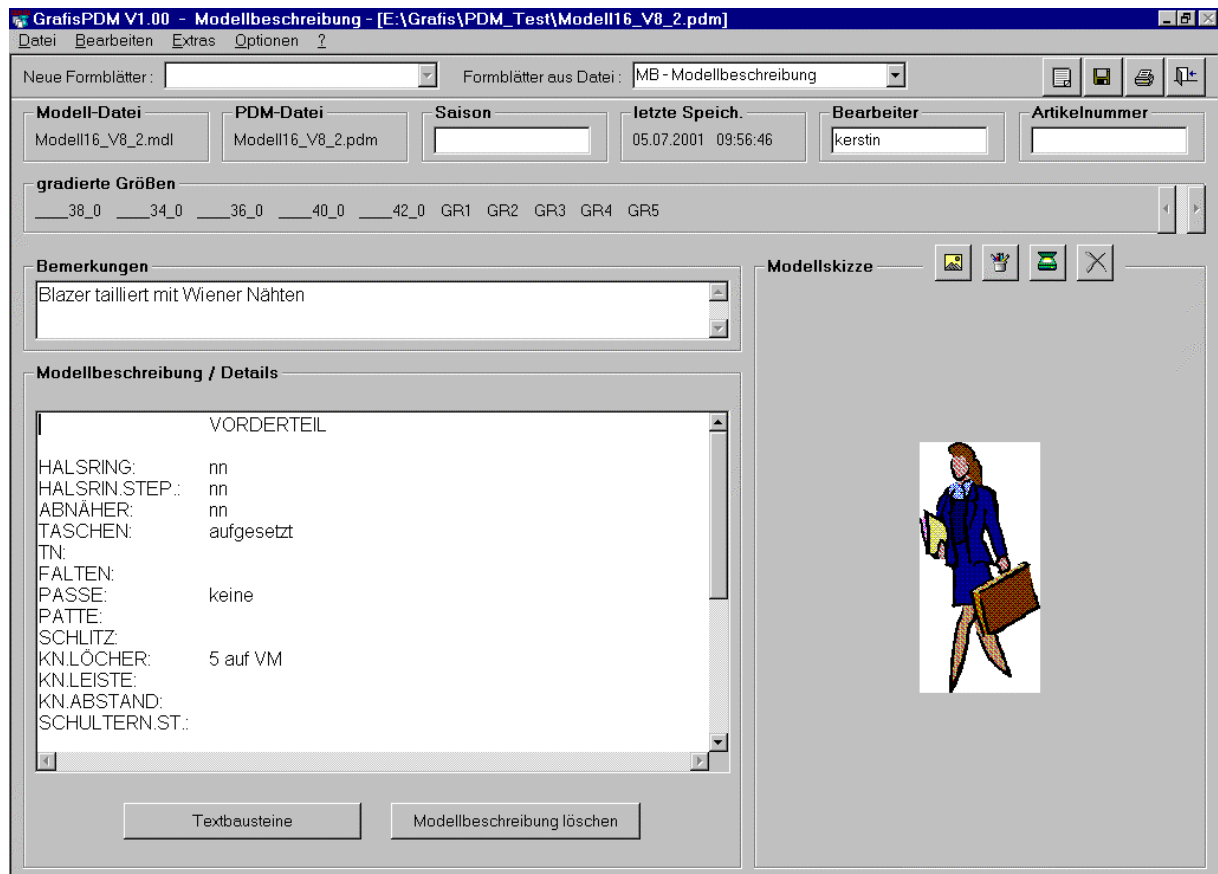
GrafisPDM V1.00 - Modellbeschreibung - [E:\Grafis\PDM_Test\Modell16_V8_2.pdm]

Datei Bearbeiten Extras Optionen ?

Neue Formblätter :

Formblätter aus Datei : MB - Modellbeschreibung

Modell-Datei
Modell16_V8_2.mdl

PDM-Datei
Modell16_V8_2.pdm

Saison

letzte Speich.
05.07.2001 09:56:46

Bearbeiter
kerstin

Artikelnummer

gradierte Größen
____38_0 ____34_0 ____36_0 ____40_0 ____42_0 GR1 GR2 GR3 GR4 GR5

Bemerkungen
Blazer tailliert mit Wiener Nähten

Modellskizze

Modellbeschreibung / Details

VORDERTEIL

HALSRING: nn
HALSRIN.STEP.: nn
ABNÄHER: nn
TASCHEN: aufgesetzt
TN:
FALTEN:
PASSE: keine
PATTE:
SCHLITZ:
KN.LÖCHER: 5 auf VM
KN.LEISTE:
KN.ABSTAND:
SCHULTERN.ST.:

Textbausteine

Modellbeschreibung löschen